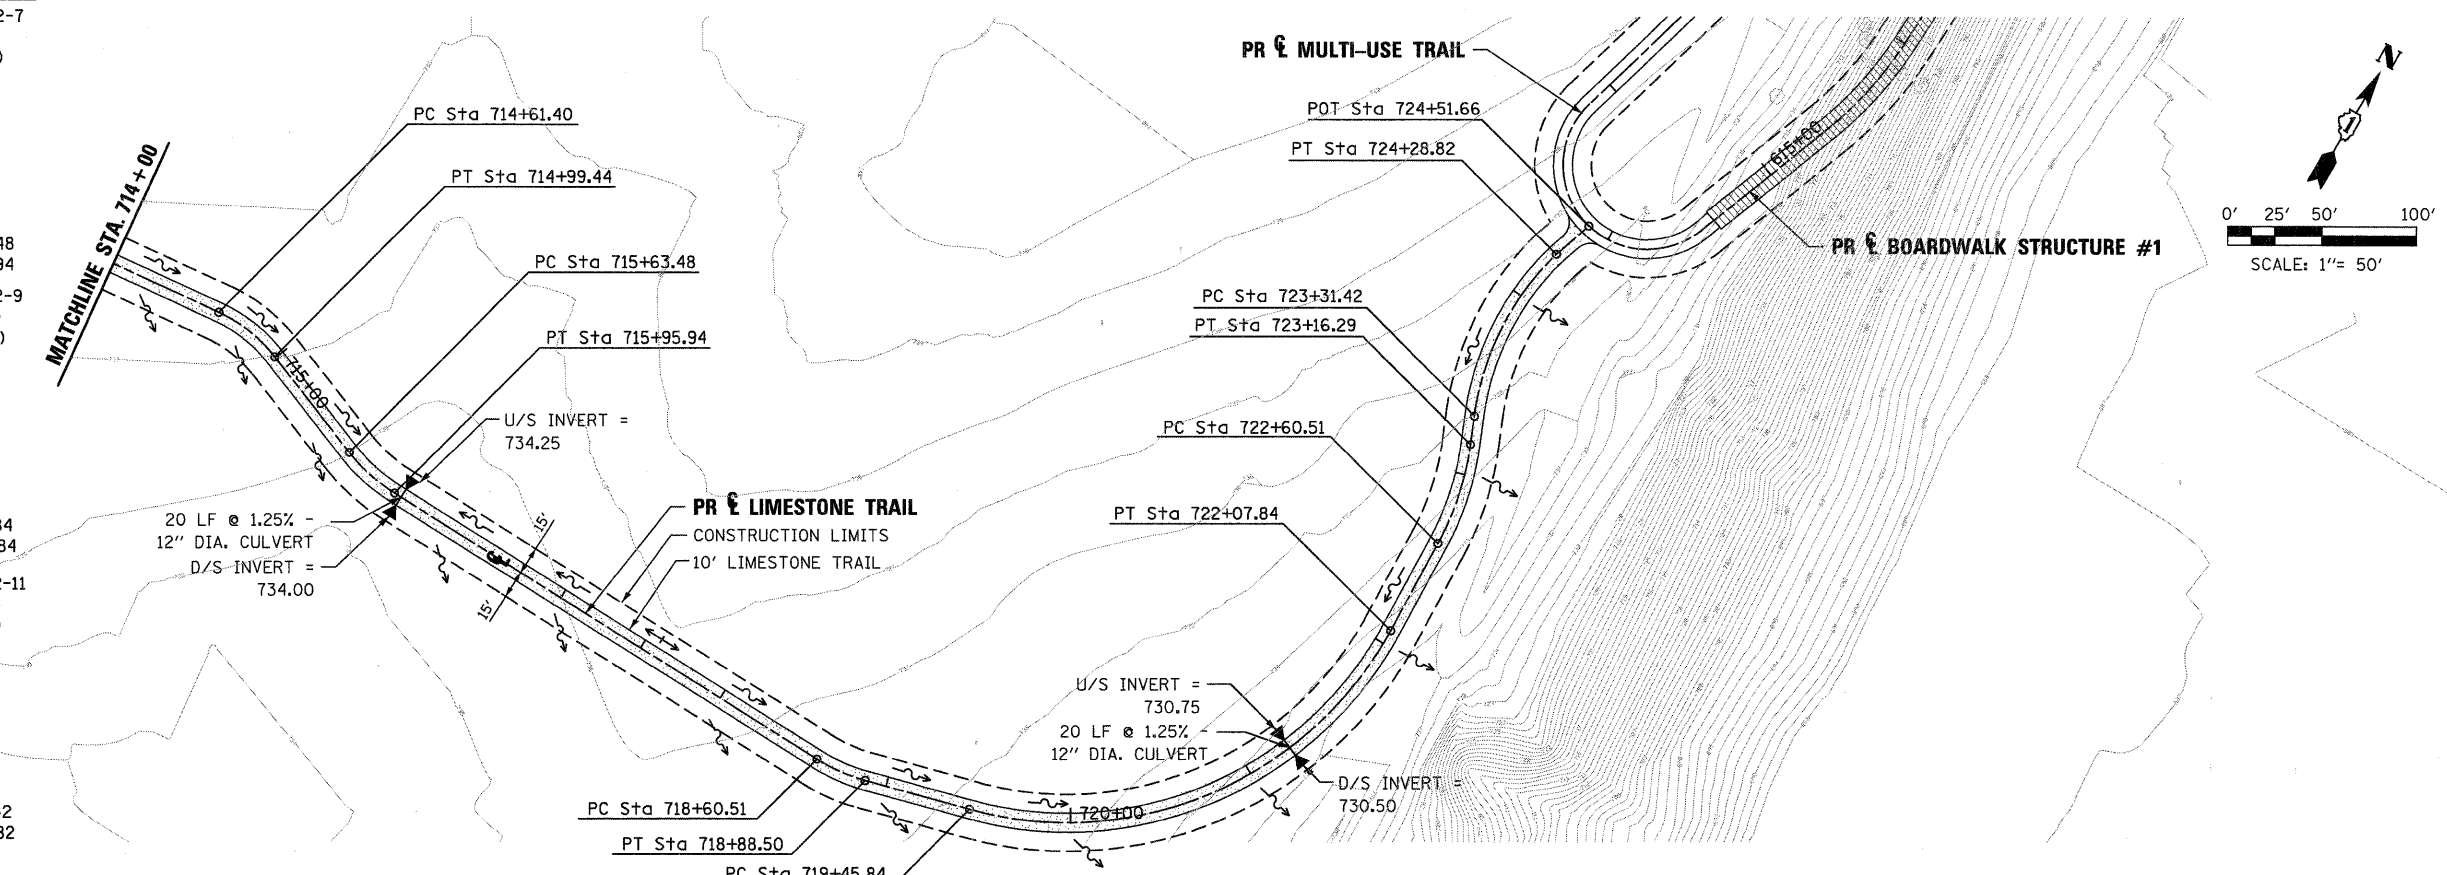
2-7
)
48
94
2-9
)
34
34
2-11
2
32

MATCHLINE STA. 714+00

PC Sta 714+61.40

PT Sta 714+99.44

PC Sta 715+63.48

PT Sta 715+95.94

715+00

U/S INVERT = 734.25

20 LF @ 1.25% - 12" DIA. CULVERT

D/S INVERT = 734.00

15'

15'

PR ℄ LIMESTONE TRAIL

CONSTRUCTION LIMITS

10' LIMESTONE TRAIL

PC Sta 718+60.51

PT Sta 718+88.50

PC Sta 719+45.84

720+00

PR ℄ MULTI-USE TRAIL

POT Sta 724+51.66

PT Sta 724+28.82

615+00

PR ℄ BOARDWALK STRUCTURE #1

PC Sta 723+31.42

PT Sta 723+16.29

PC Sta 722+60.51

PT Sta 722+07.84

U/S INVERT = 730.75

20 LF @ 1.25% - 12" DIA. CULVERT

D/S INVERT = 730.50

N

0' 25' 50' 100'

SCALE: 1"= 50'